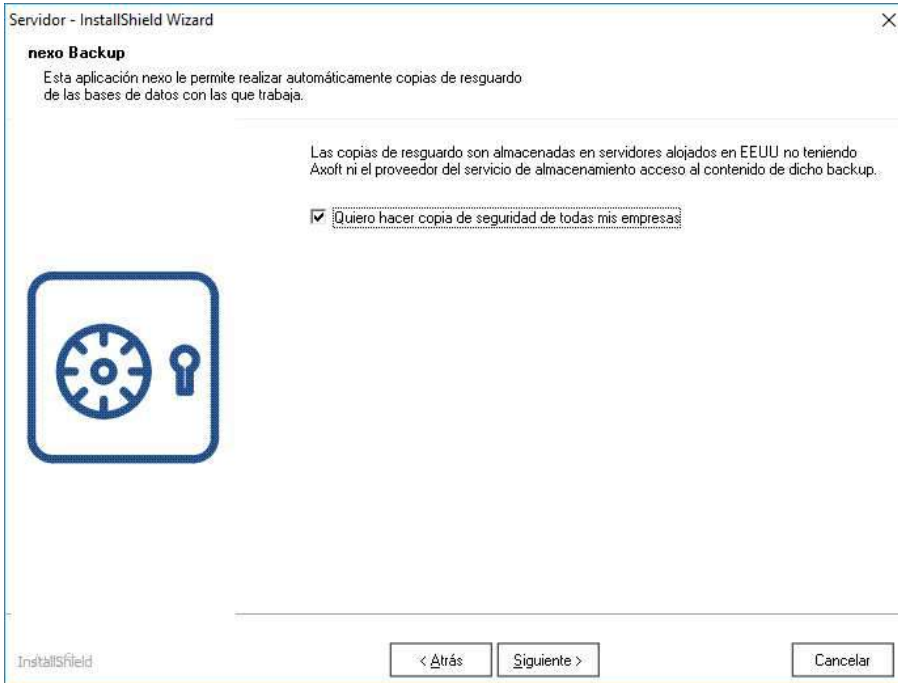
Servidor - InstallShield Wizard

×

nexo Backup

Esta aplicación nexo le permite realizar automáticamente copias de resguardo de las bases de datos con las que trabaja.

Las copias de resguardo son almacenadas en servidores alojados en EEUU no teniendo Axoft ni el proveedor del servicio de almacenamiento acceso al contenido de dicho backup.

☑ Quiero hacer copia de seguridad de todas mis empresas

InstallShield

< Atrás

Siguiente >

Cancelar